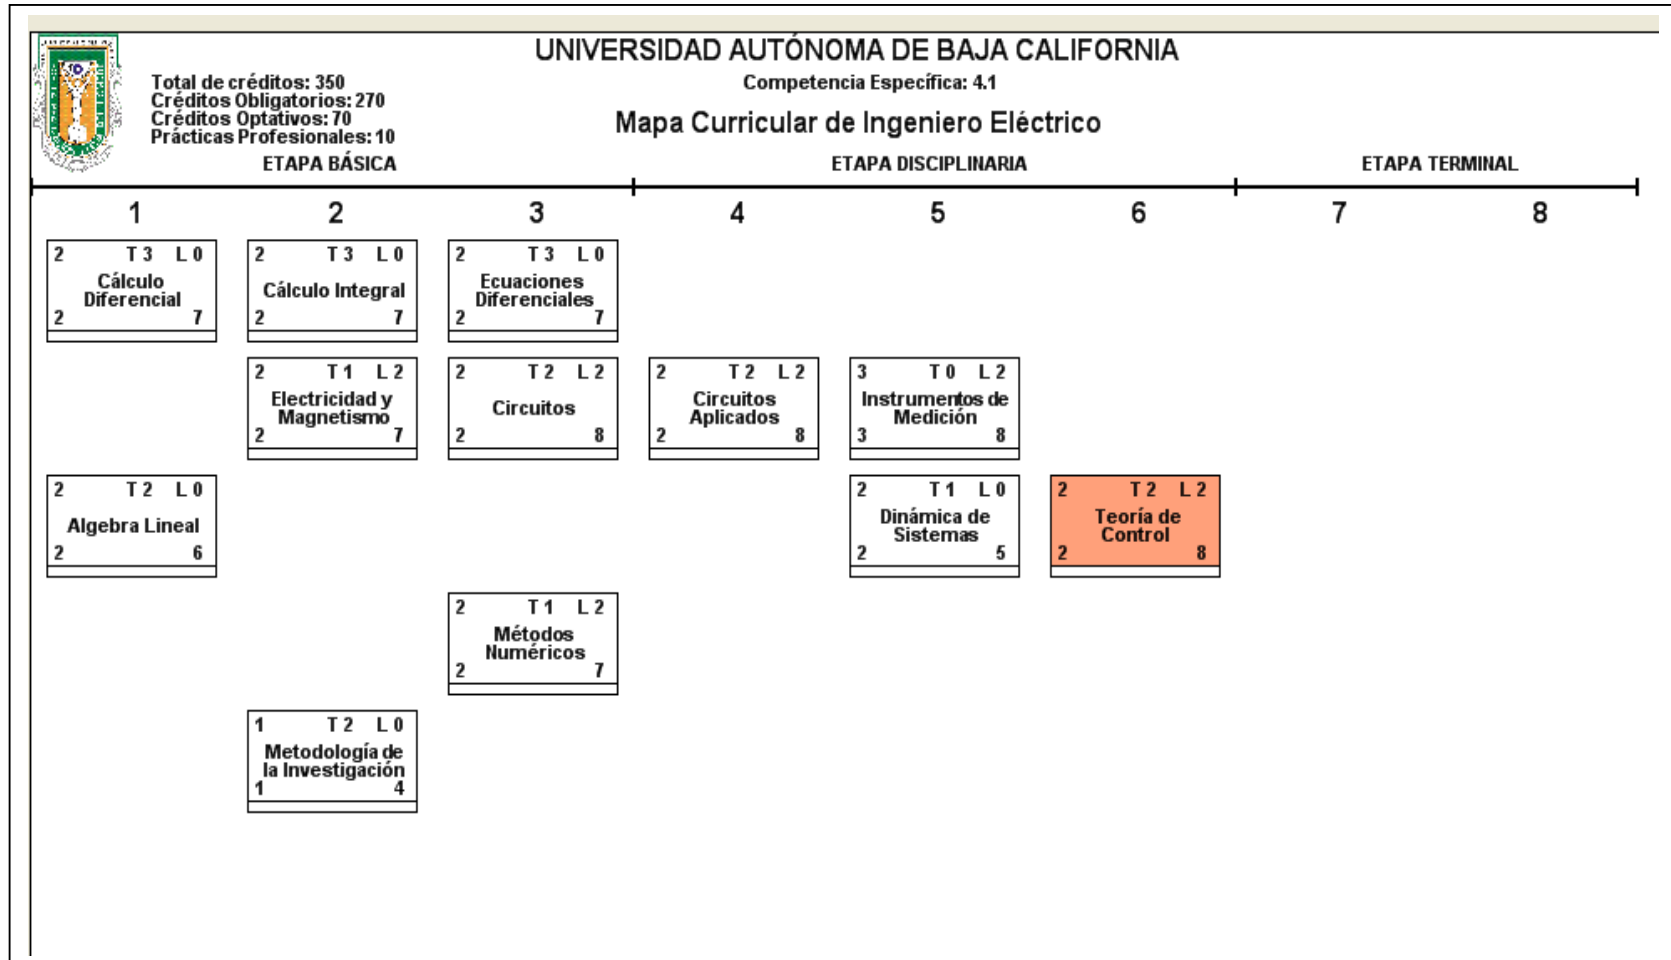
UNIVERSIDAD AUTÓNOMA DE BAJA CALIFORNIA

Total de créditos: 350
Créditos Obligatorios: 270
Créditos Optativos: 70
Prácticas Profesionales: 10

Competencia Específica: 4.1

Mapa Curricular de Ingeniero Eléctrico

ETAPA BÁSICA

ETAPA DISCIPLINARIA

ETAPA TERMINAL

1 2 3 4 5 6 7 8

2 T3 L0
Cálculo Diferencial
2 7

2 T3 L0
Cálculo Integral
2 7

2 T3 L0
Ecuaciones Diferenciales
2 7

2 T1 L2
Electricidad y Magnetismo
2 7

2 T2 L2
Circuitos
2 8

2 T2 L2
Circuitos Aplicados
2 8

3 T0 L2
Instrumentos de Medición
3 8

2 T2 L0
Algebra Lineal
2 6

2 T1 L0
Dinámica de Sistemas
2 5

2 T2 L2
Teoría de Control
2 8

2 T1 L2
Métodos Numéricos
2 7

1 T2 L0
Metodología de la Investigación
1 4